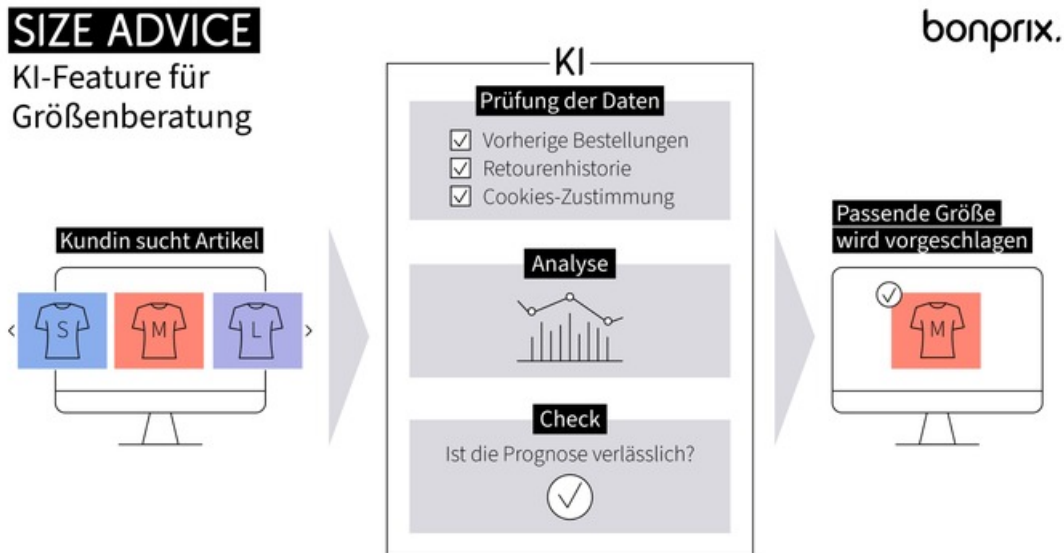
SIZE ADVICE
KI-Feature für Größenberatung

bonprix.

Kundin sucht Artikel

S M L

KI

Prüfung der Daten
☑ Vorherige Bestellungen
☑ Retourenhistorie
☑ Cookies-Zustimmung

Analyse

Check
Ist die Prognose verlässlich?

Passende Größe wird vorgeschlagen

M